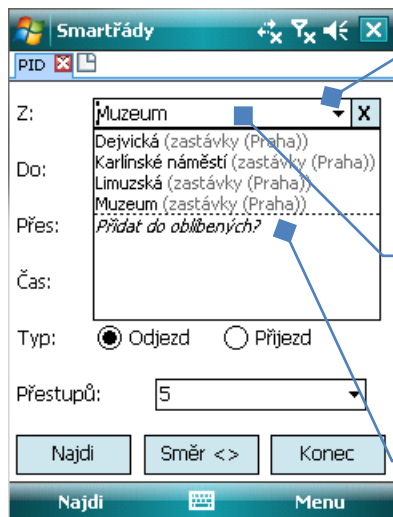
Smartřády

PID

Z: Muzeum X

Dejvická (zastávky (Praha))
Karlínské náměstí (zastávky (Praha))
Limuzská (zastávky (Praha))
Muzeum (zastávky (Praha))
Přidat do oblíbených?

Do:

Přes:

Čas:

Typ: Odjezd Příjezd

Přestupů: 5

Najdi Směr <> Konec

Najdi Menu